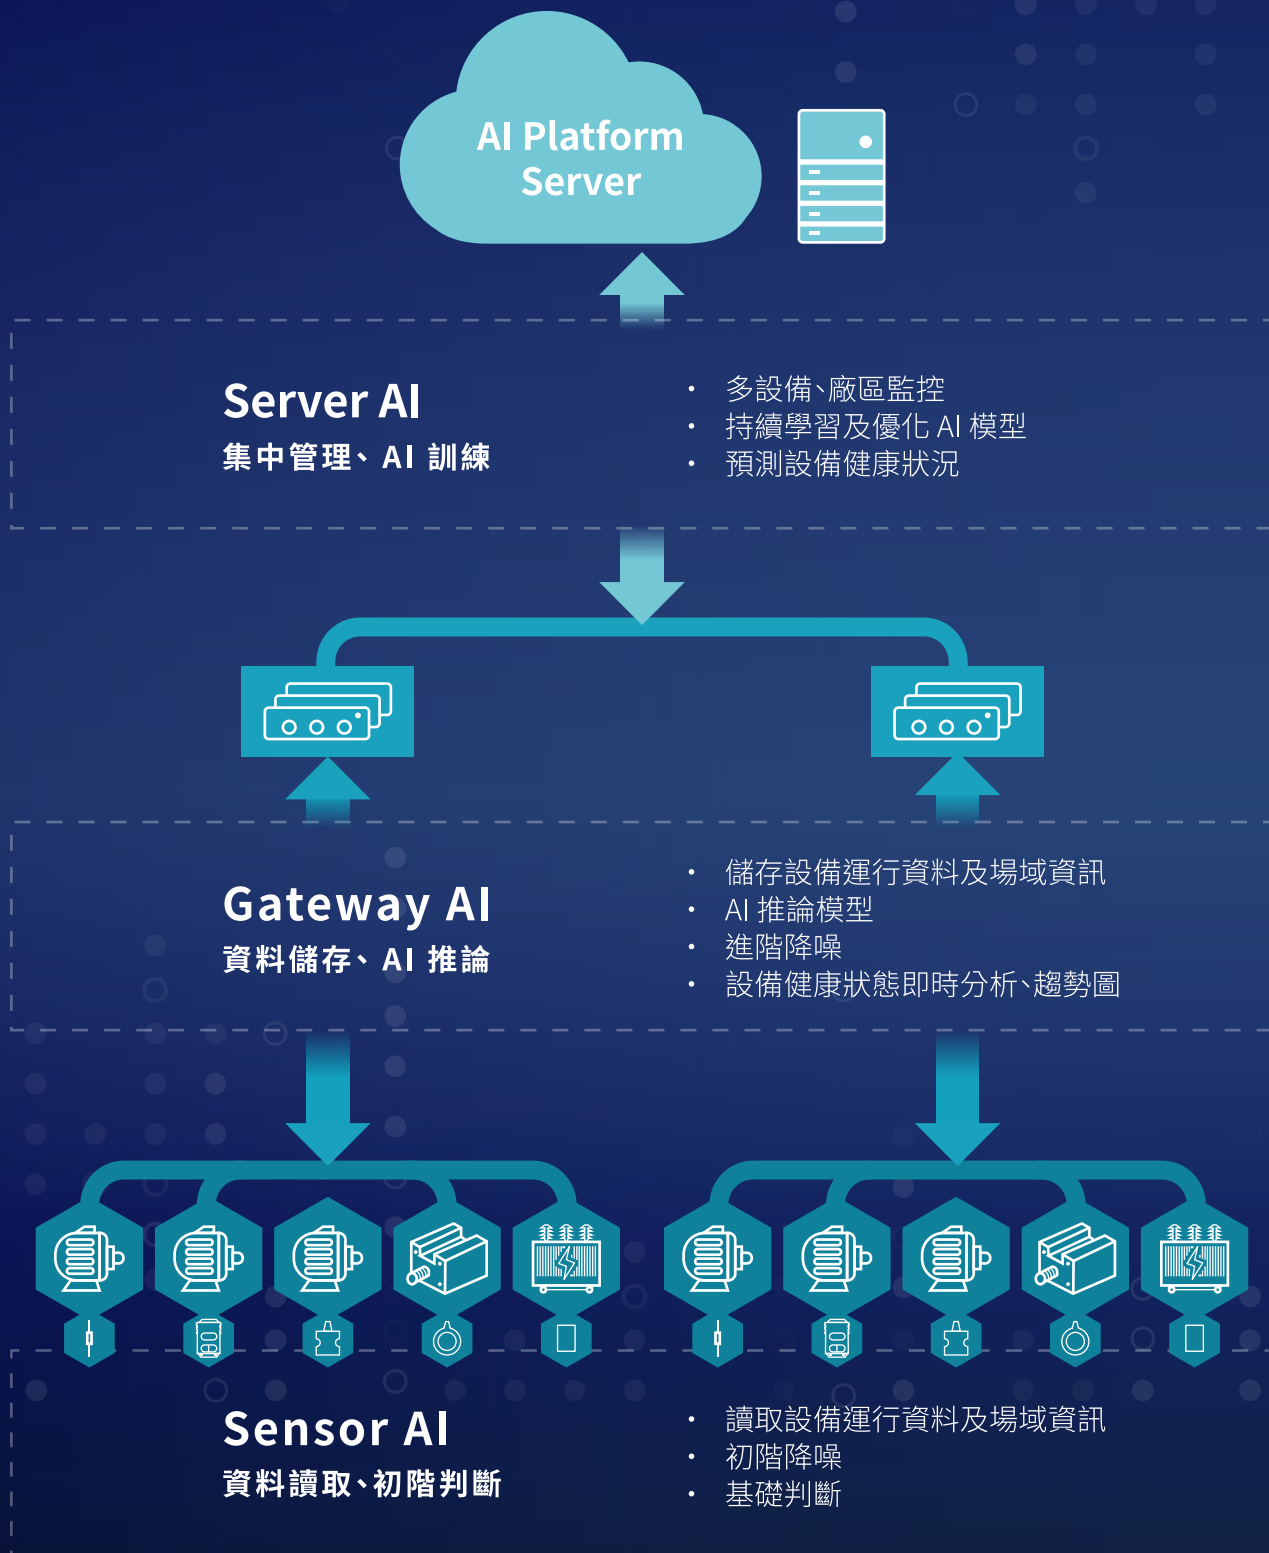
AI Platform Server

Server AI
集中管理、AI 訓練

- 多設備、廠區監控
- 持續學習及優化 AI 模型
- 預測設備健康狀況

Gateway AI
資料儲存、AI 推論

- 儲存設備運行資料及場域資訊
- AI 推論模型
- 進階降噪
- 設備健康狀態即時分析、趨勢圖

Sensor AI
資料讀取、初階判斷

- 讀取設備運行資料及場域資訊
- 初階降噪
- 基礎判斷